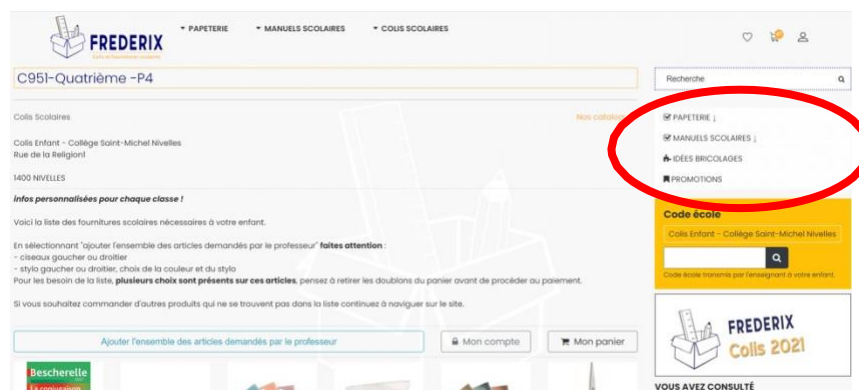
FREDERIX

▾ PAPETERIE ▾ MANUELS SCOLAIRES ▾ COLIS SCOLAIRES

C951-Quatrième -P4

Recherche

Colis Scolaires

Nos catalog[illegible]

Colis Enfant - Collège Saint-Michel Nivelles
Rue de la Religion1

1400 NIVELLES

Infos personnalisées pour chaque classe !

Voici la liste des fournitures scolaires nécessaires à votre enfant.

En sélectionnant "ajouter l'ensemble des articles demandés par le professeur" faites attention :
- ciseaux gaucher ou droitier
- stylo gaucher ou droitier, choix de la couleur et du stylo
Pour les besoin de la liste, plusieurs choix sont présents sur ces articles, pensez à retirer les doublons du panier avant de procéder au paiement.

Si vous souhaitez commander d'autres produits qui ne se trouvent pas dans la liste continuez à naviguer sur le site.

PAPETERIE ↓
MANUELS SCOLAIRES ↓
IDÉES BRICOLAGES
PROMOTIONS

Code école

Colis Enfant - Collège Saint-Michel Nivelles

Code école transmis par l'enseignant à votre enfant.

Ajouter l'ensemble des articles demandés par le professeur

Mon compte

Mon panier

FREDERIX
Colis 2021

VOUS AVEZ CONSULTÉ

Bescherelle
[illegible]